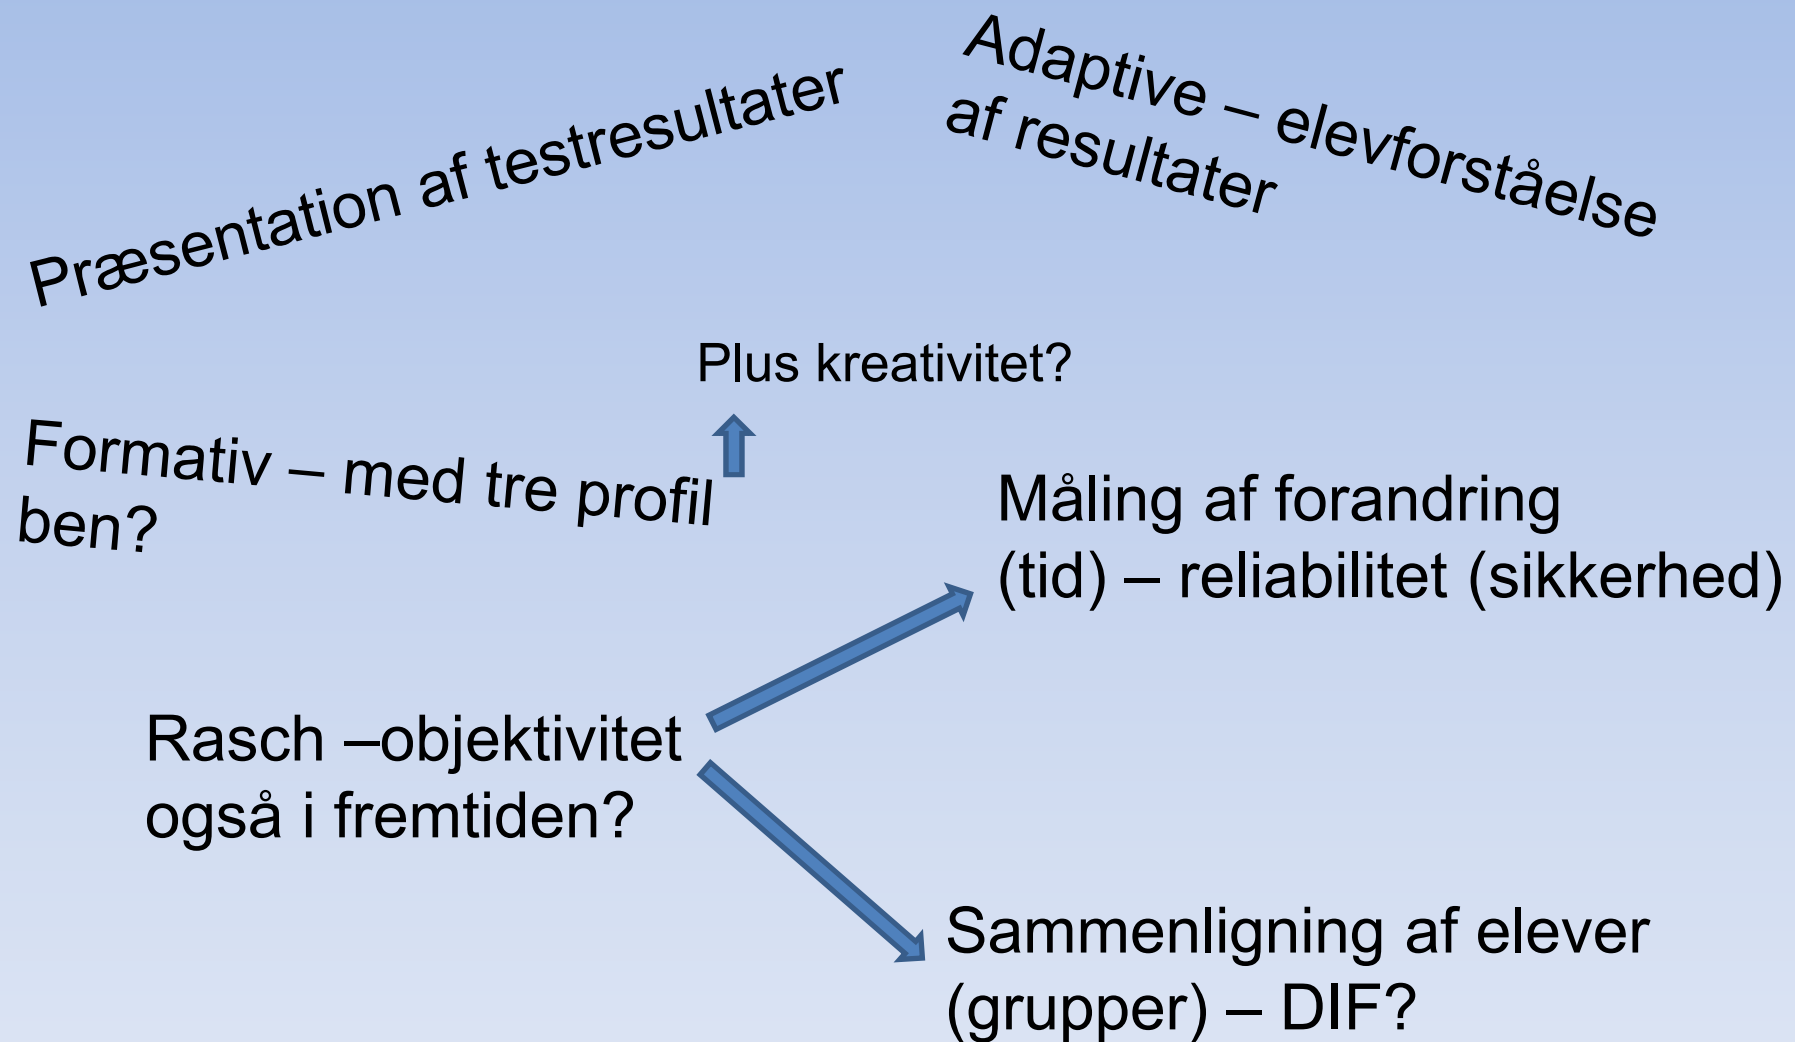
Præsentation af testresultater

Adaptive – elevforståelse af resultater

Plus kreativitet?

Formativ – med tre profil ben?

Måling af forandring (tid) – reliabilitet (sikkerhed)

Rasch –objektivitet også i fremtiden?

Sammenligning af elever (grupper) – DIF?